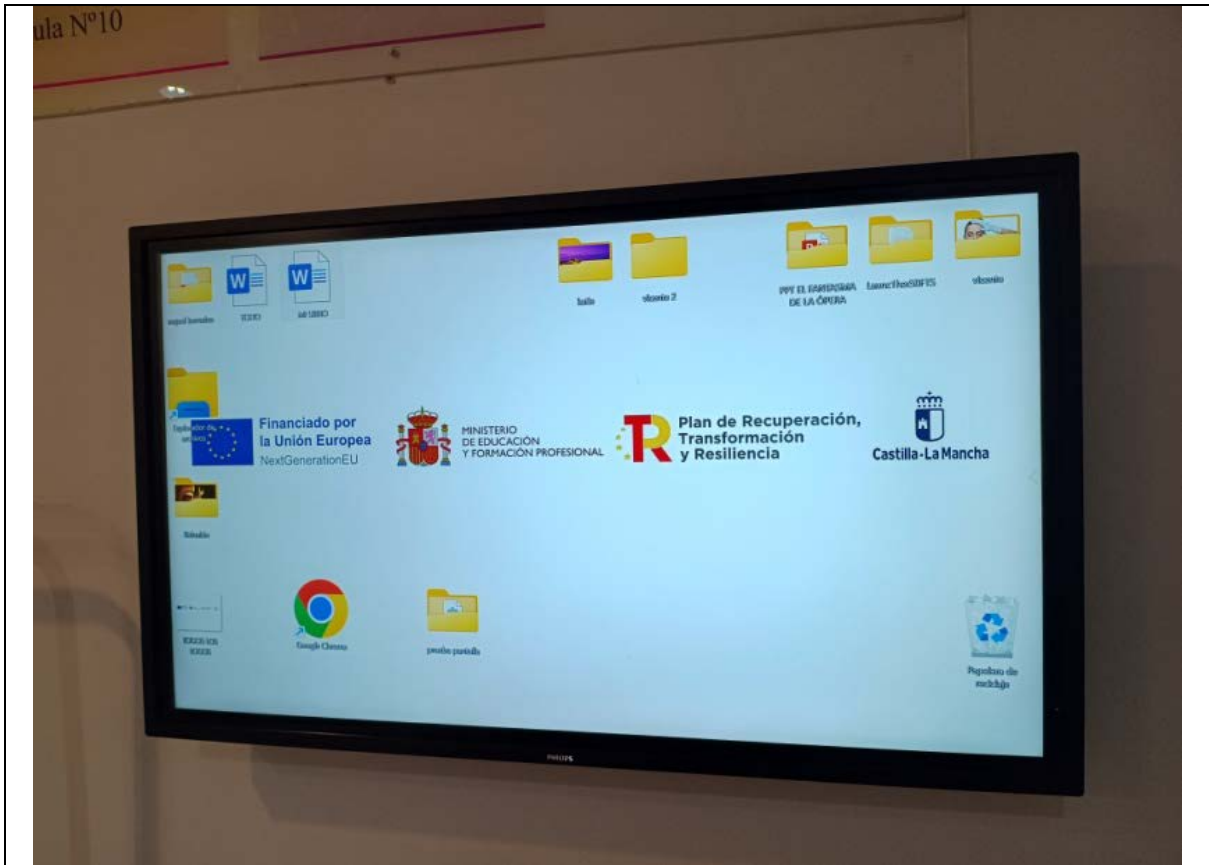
ula Nº10

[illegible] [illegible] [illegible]

baile vlosnio 2

PPT EL FANTASMA DE LA ÓPERA LaunchaxBIFIS vlosnio

Explorador de archivos

Financiado por la Unión Europea
NextGenerationEU

MINISTERIO DE EDUCACIÓN Y FORMACIÓN PROFESIONAL

Plan de Recuperación, Transformación y Resiliencia

Castilla-La Mancha

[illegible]

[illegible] Google Chrome prueba pantalla

Papelera de reciclaje

PHILIPS